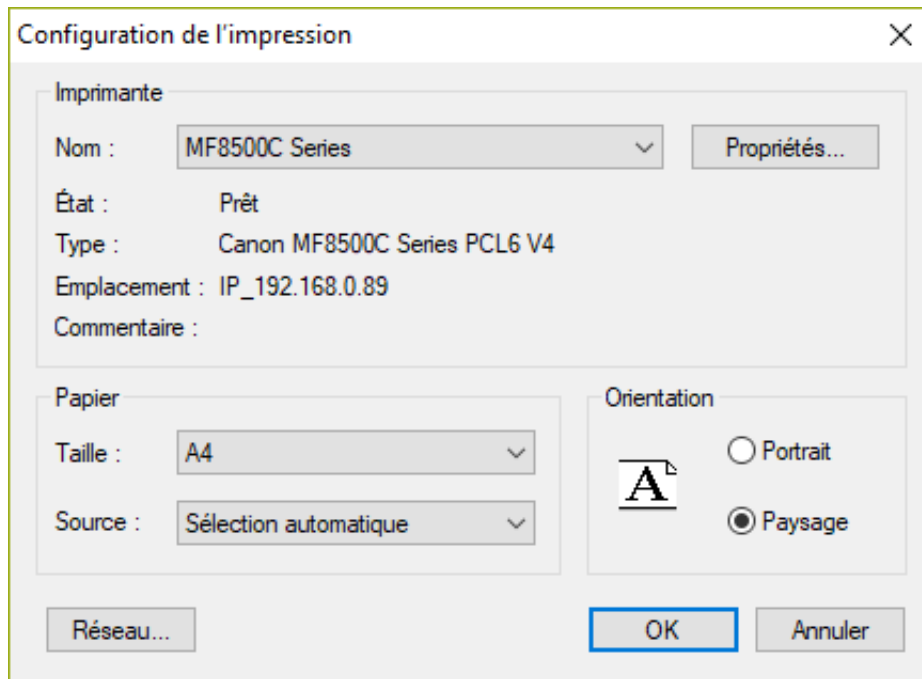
Configuration de l'impression

×

Imprimante

Nom : MF8500C Series

Propriétés...

État : Prêt

Type : Canon MF8500C Series PCL6 V4

Emplacement : IP_192.168.0.89

Commentaire :

Papier

Taille : A4

Source : Sélection automatique

Orientation

A

Portrait

Paysage

Réseau...

OK

Annuler